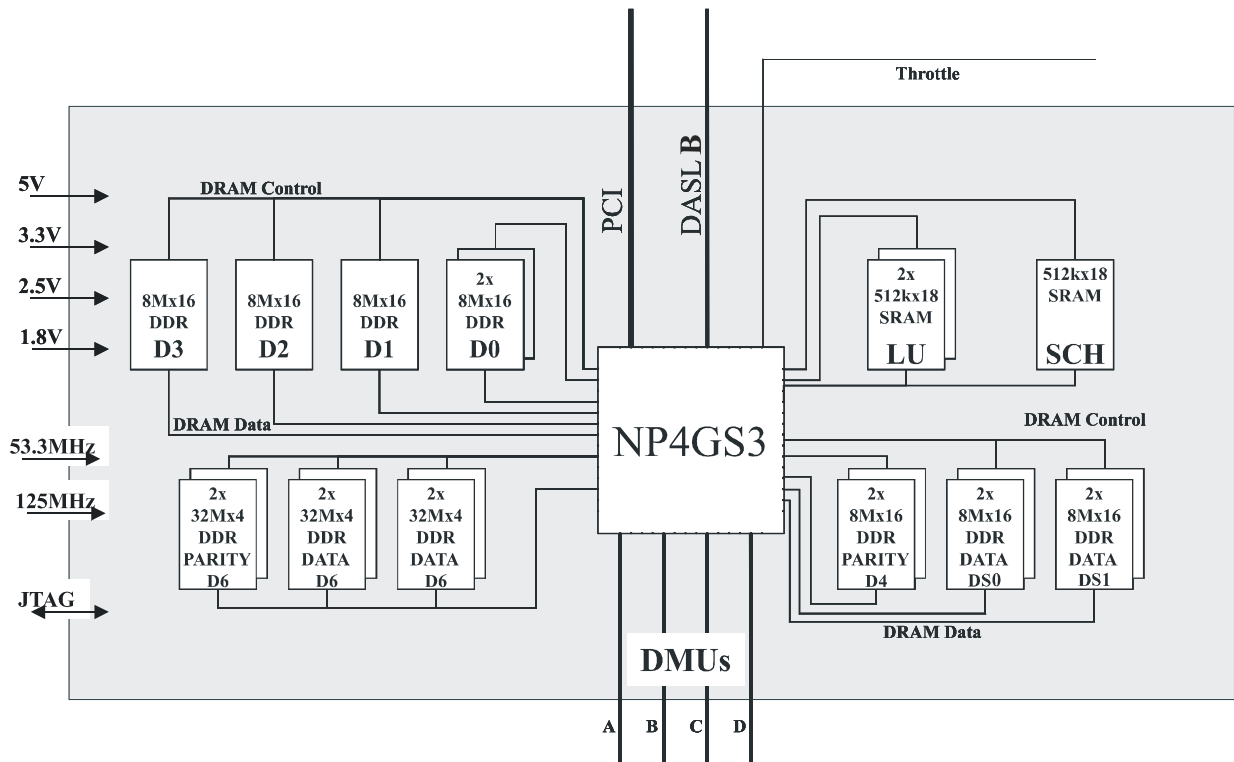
Throttle

PCI

DASL B

5V

3.3V

2.5V

1.8V

DRAM Control

8Mx16 DDR D3

8Mx16 DDR D2

8Mx16 DDR D1

2x 8Mx16 DDR D0

2x 512kx18 SRAM LU

512kx18 SRAM SCH

DRAM Data

NP4GS3

DRAM Control

53.3MHz

125MHz

JTAG

2x 32Mx4 DDR PARITY D6

2x 32Mx4 DDR DATA D6

2x 32Mx4 DDR DATA D6

2x 8Mx16 DDR PARITY D4

2x 8Mx16 DDR DATA DS0

2x 8Mx16 DDR DATA DS1

DRAM Data

DMUs

A B C D